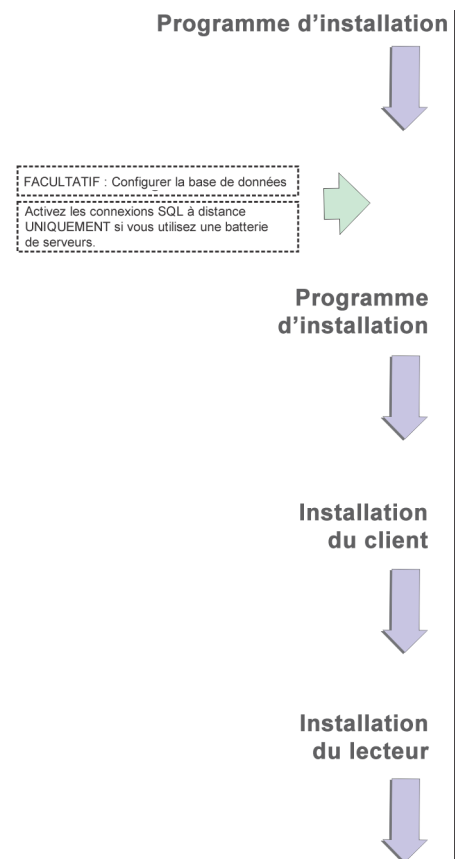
Programme d'installation

FACULTATIF : Configurer la base de données

Activez les connexions SQL à distance UNIQUEMENT si vous utilisez une batterie de serveurs.

Programme d'installation

Installation du client

Installation du lecteur